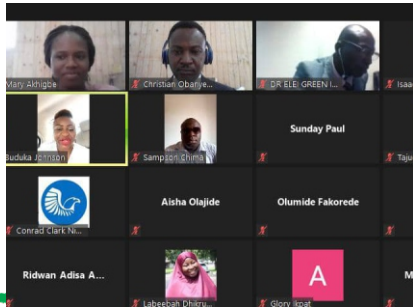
Mary Akhigbe

Christian Obanye...

DR ELE GREEN I...

Isaa

Buduka Johnson

Sampson Chima

Sunday Paul

Taju

Aisha Olajide

Olumide Fakorede

Conrad Clark Ni...

Ridwan Adisa A...

Labeebah Dhikru...

A

Glory Ikpat

M